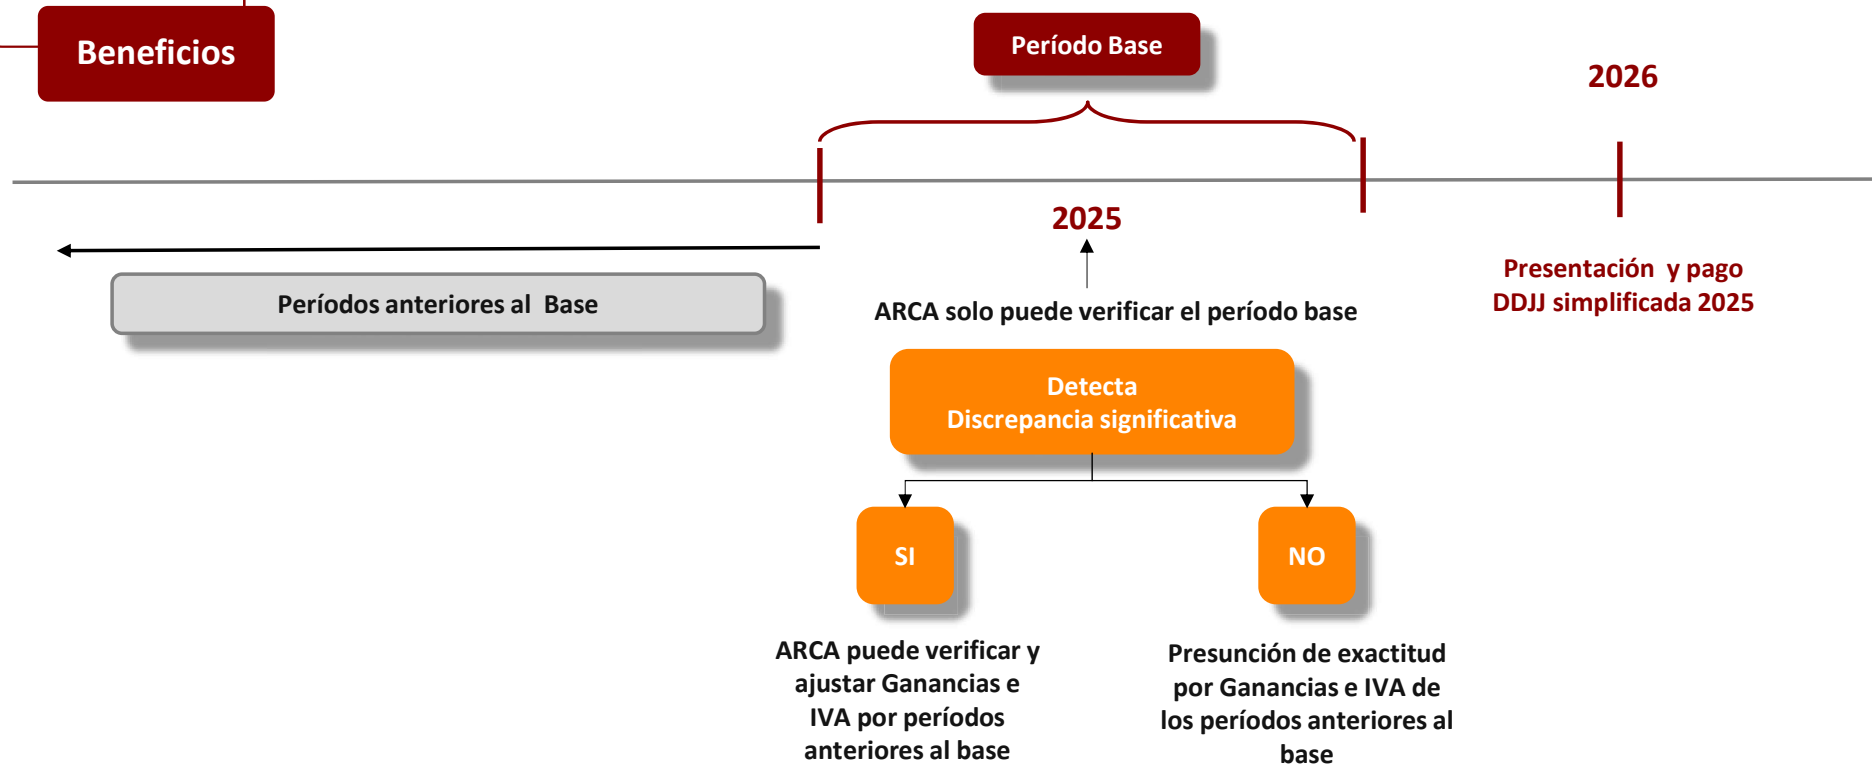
Beneficios

Período Base

2026

2025

Períodos anteriores al Base

ARCA solo puede verificar el período base

Presentación y pago DDJJ simplificada 2025

Detecta
Discrepancia significativa

SI

NO

ARCA puede verificar y ajustar Ganancias e IVA por períodos anteriores al base

Presunción de exactitud por Ganancias e IVA de los períodos anteriores al base